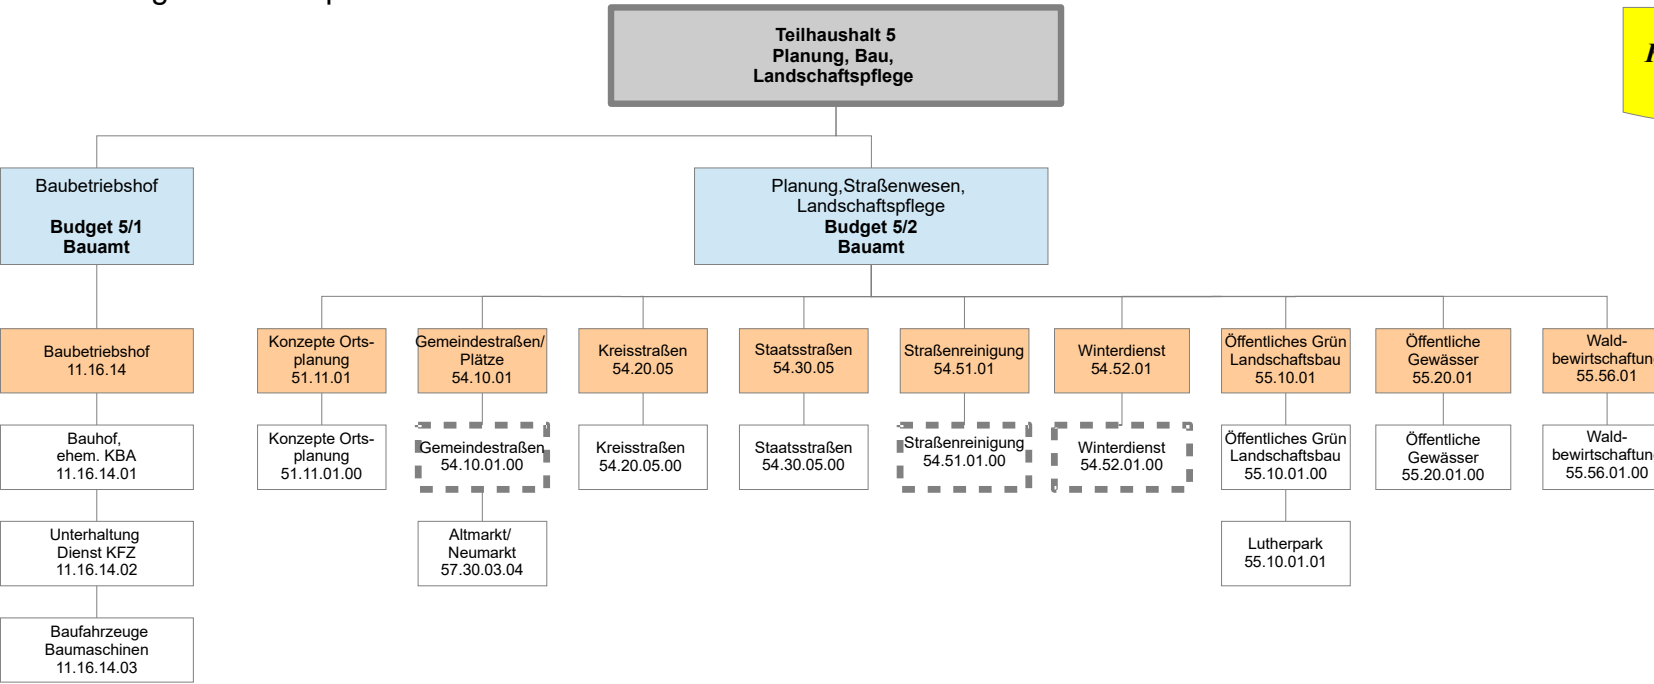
Teilhaushalt 5
Planung, Bau,
Landschaftspflege

Baubetriebshof

Budget 5/1
Bauamt

Planung,Straßenwesen,
Landschaftspflege
Budget 5/2
Bauamt

Baubetriebshof
11.16.14

Bauhof,
ehem. KBA
11.16.14.01

Unterhaltung
Dienst KFZ
11.16.14.02

Baufahrzeuge
Baumaschinen
11.16.14.03

Konzepte Ortsplanung
51.11.01

Konzepte Ortsplanung
51.11.01.00

Gemeindestraßen/
Plätze
54.10.01

Gemeindestraßen
54.10.01.00

Altmarkt/
Neumarkt
57.30.03.04

Kreisstraßen
54.20.05

Kreisstraßen
54.20.05.00

Staatsstraßen
54.30.05

Staatsstraßen
54.30.05.00

Straßenreinigung
54.51.01

Straßenreinigung
54.51.01.00

Winterdienst
54.52.01

Winterdienst
54.52.01.00

Öffentliches Grün
Landschaftsbau
55.10.01

Öffentliches Grün
Landschaftsbau
55.10.01.00

Lutherpark
55.10.01.01

Öffentliche
Gewässer
55.20.01

Öffentliche
Gewässer
55.20.01.00

Waldbewirtschaftung
55.56.01

Waldbewirtschaftung
55.56.01.00